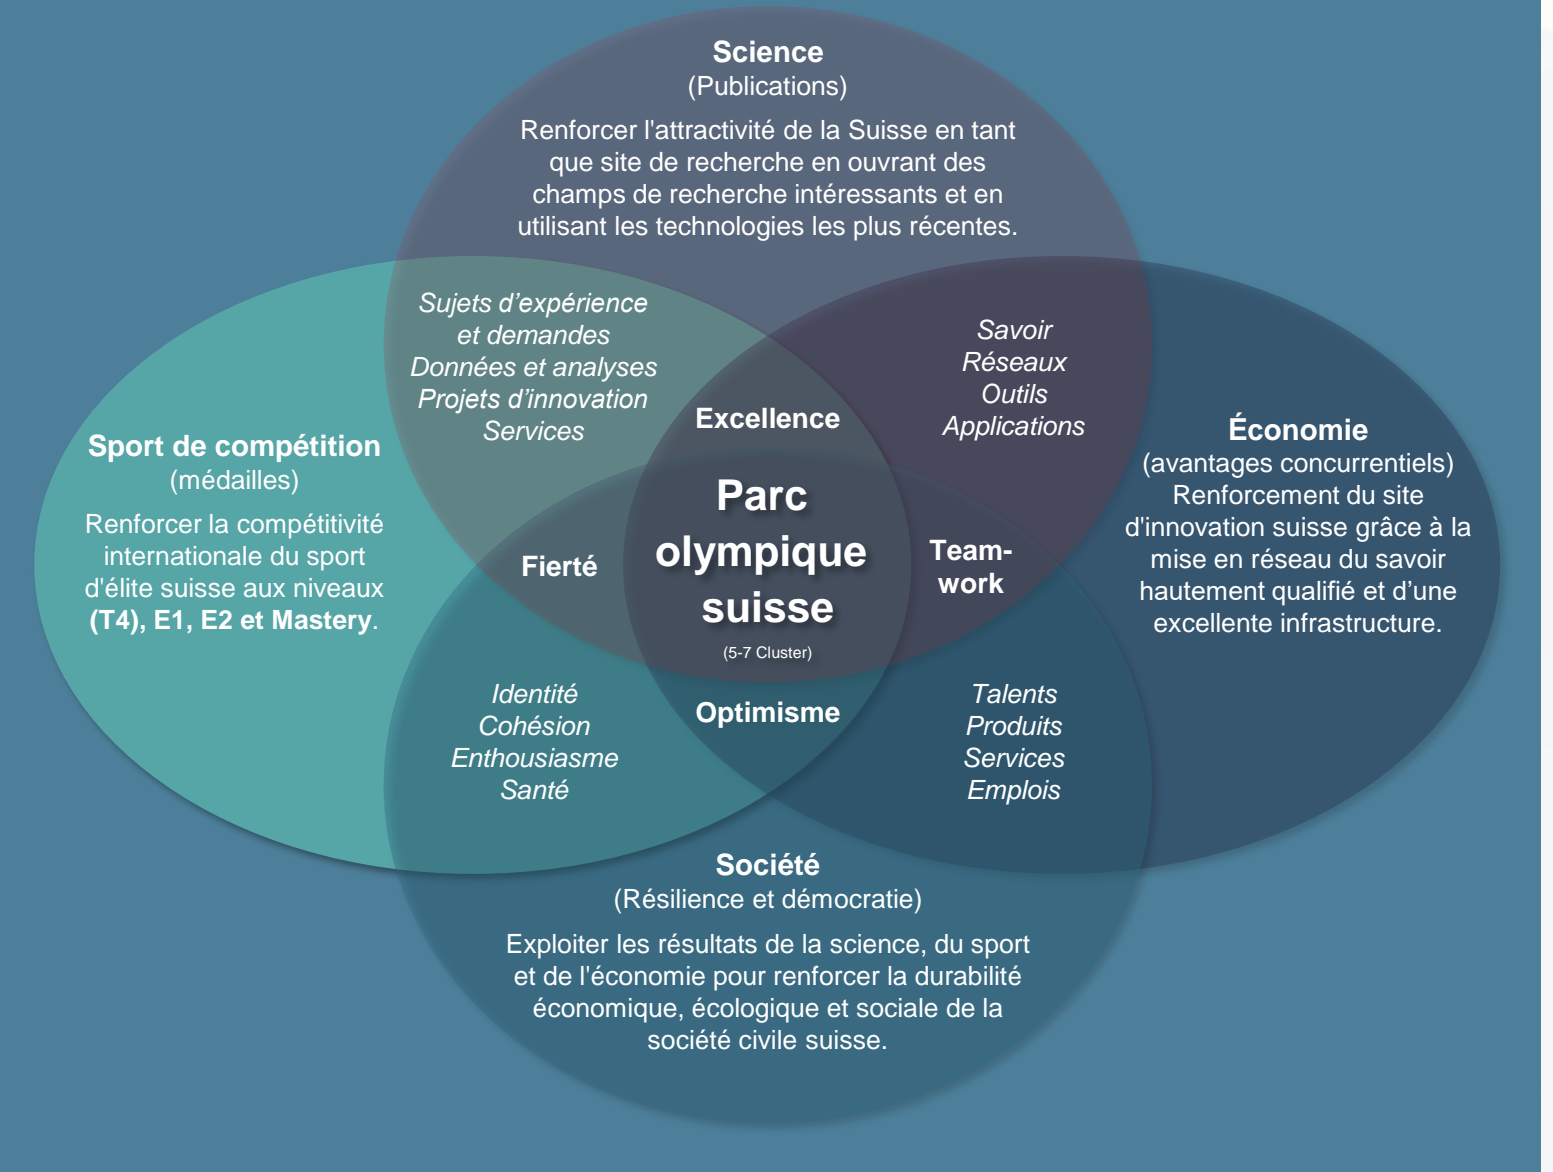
**Science**
(Publications)

Renforcer l'attractivité de la Suisse en tant que site de recherche en ouvrant des champs de recherche intéressants et en utilisant les technologies les plus récentes.

*Sujets d'expérience et demandes*
*Données et analyses*
*Projets d'innovation*
*Services*

*Savoir*
*Réseaux*
*Outils*
*Applications*

**Sport de compétition**
(médailles)

Renforcer la compétitivité internationale du sport d'élite suisse aux niveaux **(T4), E1, E2 et Mastery**.

**Excellence**

**Économie**
(avantages concurrentiels)
Renforcement du site d'innovation suisse grâce à la mise en réseau du savoir hautement qualifié et d'une excellente infrastructure.

**Fierté**

**Parc olympique suisse**
(5-7 Cluster)

**Team-work**

*Identité*
*Cohésion*
*Enthousiasme*
*Santé*

**Optimisme**

*Talents*
*Produits*
*Services*
*Emplois*

**Société**
(Résilience et démocratie)

Exploiter les résultats de la science, du sport et de l'économie pour renforcer la durabilité économique, écologique et sociale de la société civile suisse.